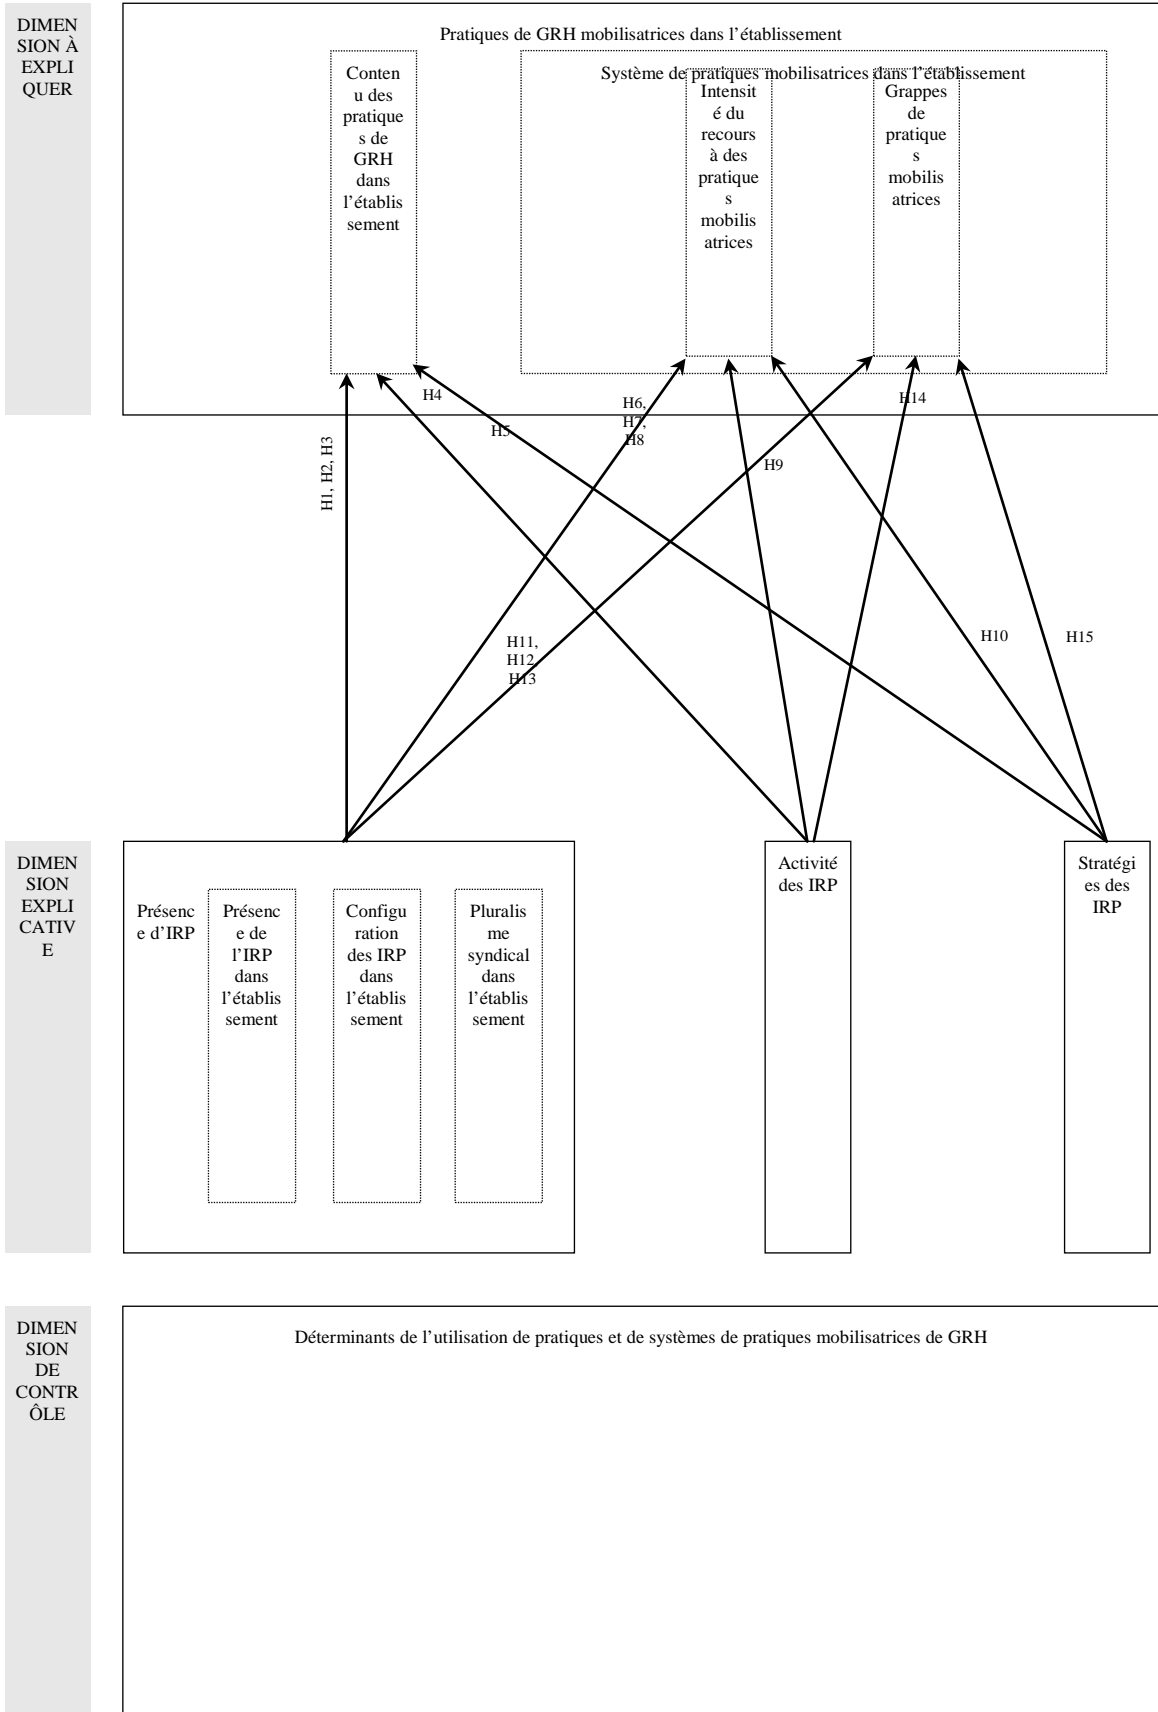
DIMENSION À EXPLIQUER

Pratiques de GRH mobilisatrices dans l'établissement

Contenu des pratiques de GRH dans l'établissement

Système de pratiques mobilisatrices dans l'établissement

Intensité du recours à des pratiques mobilisatrices

Grappes de pratiques mobilisatrices

H4

H5

H6, H7, H8

H14

H9

H1, H2, H3

H11, H12, H13

H10

H15

DIMENSION EXPLICATIVE

Présence d'IRP

Présence de l'IRP dans l'établissement

Configuration des IRP dans l'établissement

Pluralisme syndical dans l'établissement

Activité des IRP

Stratégies des IRP

DIMENSION DE CONTRÔLE

Déterminants de l'utilisation de pratiques et de systèmes de pratiques mobilisatrices de GRH